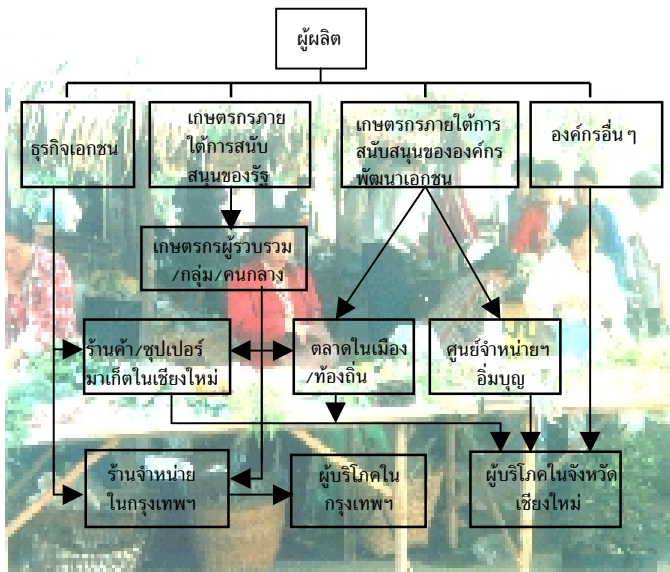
ผู้ผลิต

ธุรกิจเอกชน

เกษตรกรภายใต้การสนับสนุนของรัฐ

เกษตรกรภายใต้การสนับสนุนขององค์กรพัฒนาเอกชน

องค์กรอื่น ๆ

เกษตรกรผู้รวบรวม/กลุ่ม/คนกลาง

ร้านค้า/ซุปเปอร์มาเก็ตในเชียงใหม่

ตลาดในเมือง/ท้องถิ่น

ศูนย์จำหน่ายฯ อิ่มบุญ

ร้านจำหน่ายในกรุงเทพฯ

ผู้บริโภคในกรุงเทพฯ

ผู้บริโภคในจังหวัดเชียงใหม่